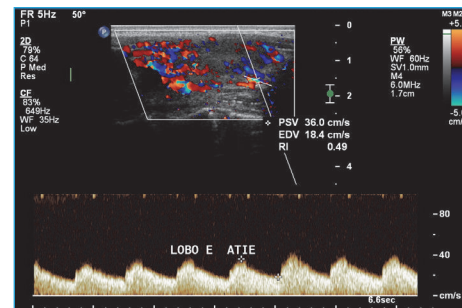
FR 5Hz 50°
P1

2D
79%
C 64
P Med
Res

CF
83%
649Hz
WF 35Hz
Low

- 0
- 1
- 2
- 3
- 4

M3 M2

PW
56%
WF 60Hz
SV1.0mm
M4
6.0MHz
1.7cm

-5.
cm/s

PSV 36.0 cm/s
EDV 18.4 cm/s
RI 0.49

-80
-40
LOBO E ATIE
6.6sec
- cm/s